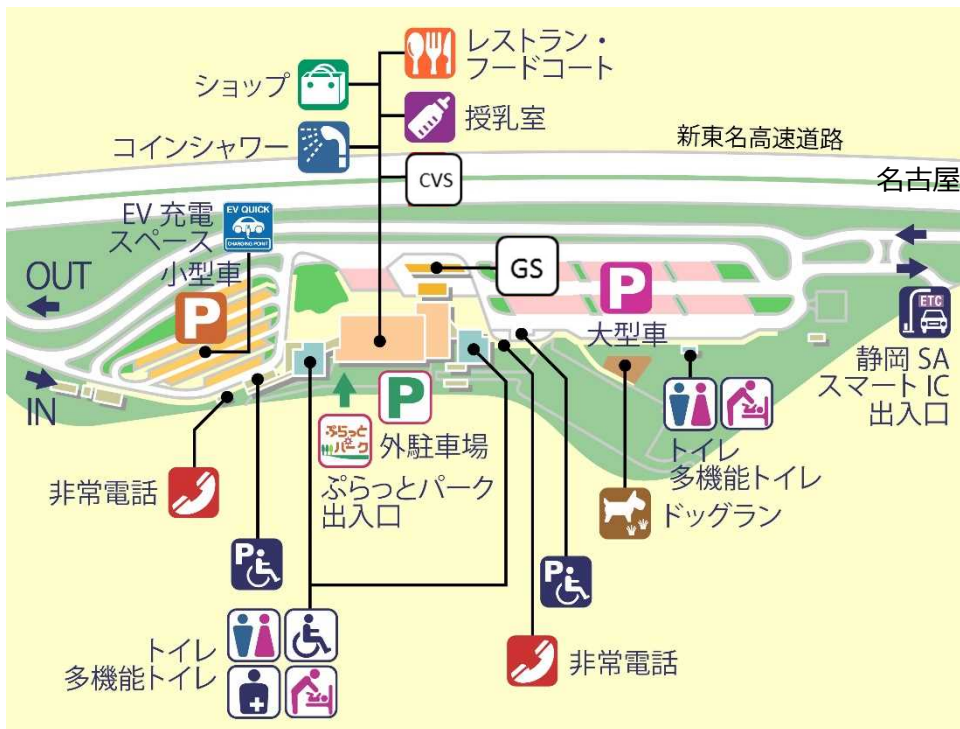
ショップ

レストラン・フードコート

授乳室

コインシャワー

CVS

新東名高速道路

名古屋

EV 充電スペース

EV QUICK

CHARGING POINT

OUT

小型車

GS

P

大型車

ETC

静岡 SA スマート IC 出入口

IN

P

ぷらっとパーク

外駐車場

ぷらっとパーク出入口

トイレ 多機能トイレ

非常電話

ドッグラン

トイレ 多機能トイレ

非常電話